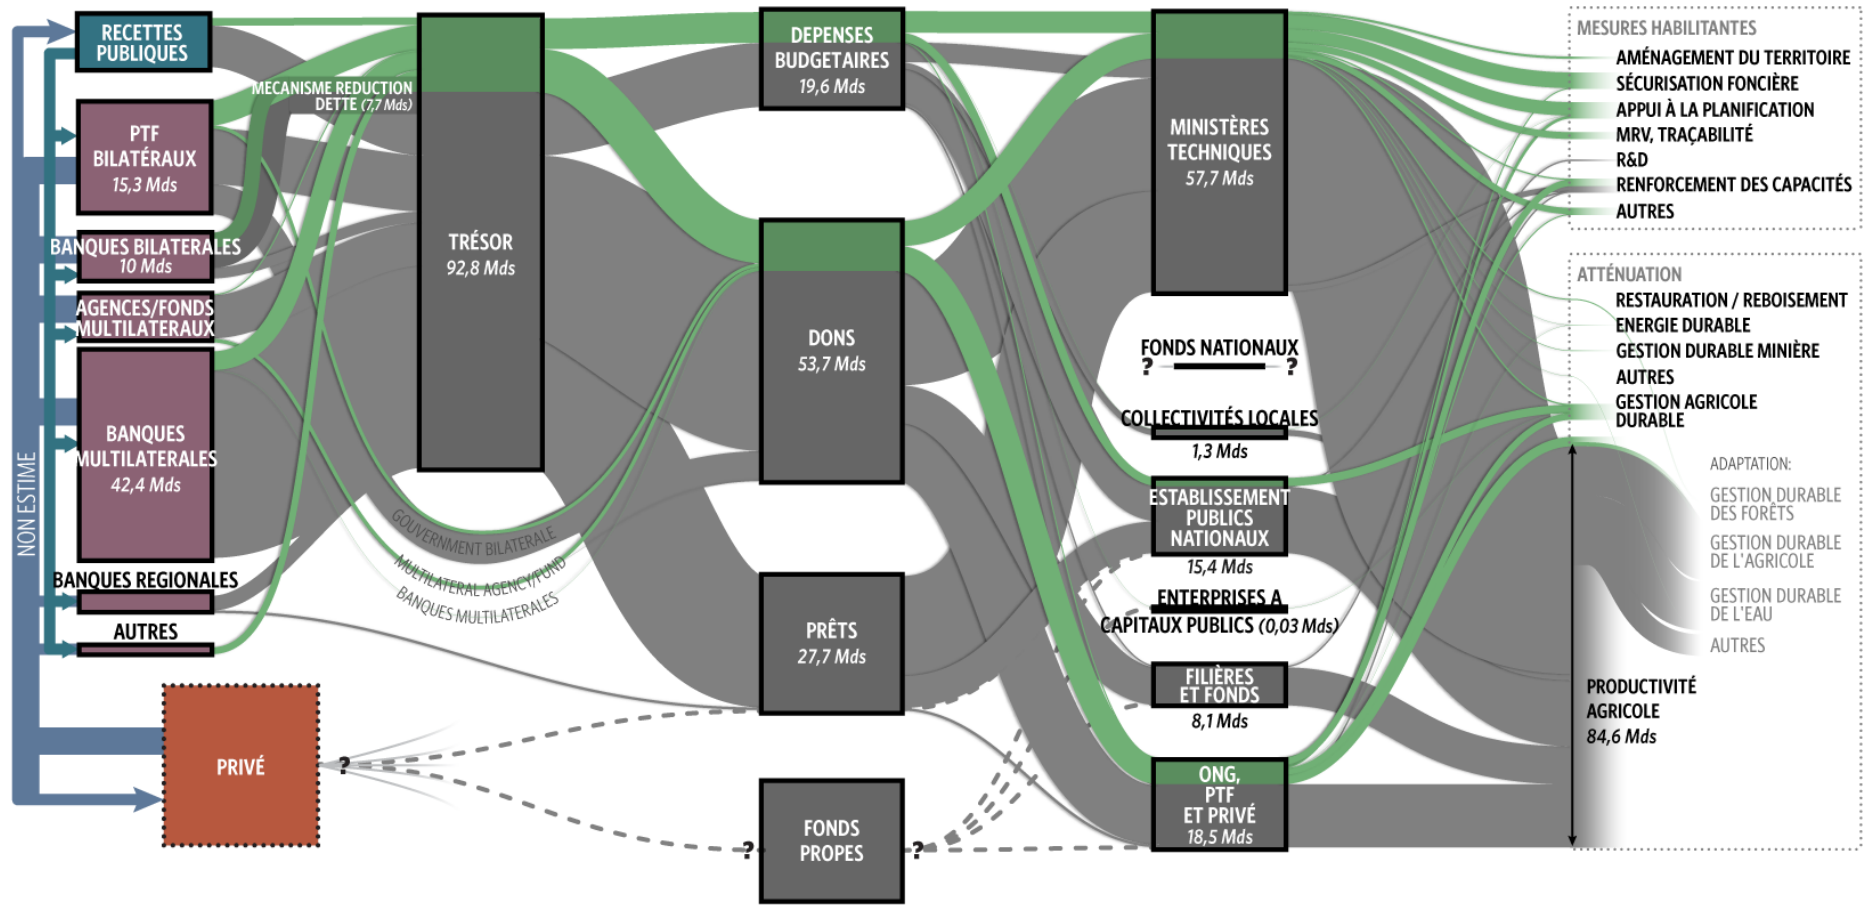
NON ESTIME

RECETTES PUBLIQUES

PTF BILATÉRAUX
15,3 Mds

BANQUES BILATERALES
10 Mds

AGENCES/FONDS MULTILATERAUX

BANQUES MULTILATERALES
42,4 Mds

BANQUES REGIONALES

AUTRES

PRIVÉ

?

MECANISME REDUCTION DETTE (7,7 Mds)

TRÉSOR
92,8 Mds

GOUVERNMENT BILATERALE

MULTILATERAL AGENCY/FUND

BANQUES MULTILATERALES

DEPENSES BUDGETAIRES
19,6 Mds

DONS
53,7 Mds

PRÊTS
27,7 Mds

?

FONDS PROPES

?

MINISTÈRES TECHNIQUES
57,7 Mds

FONDS NATIONAUX
? ?

COLLECTIVITÉS LOCALES
1,3 Mds

ESTABLISSEMENT PUBLICS NATIONAUX
15,4 Mds

ENTERPRISES A CAPITAUX PUBLICS (0,03 Mds)

FILIÈRES ET FONDS
8,1 Mds

ONG, PTF ET PRIVÉ
18,5 Mds

MESURES HABILITANTES
AMÉNAGEMENT DU TERRITOIRE
SÉCURISATION FONCIÈRE
APPUI À LA PLANIFICATION
MRV, TRAÇABILITÉ
R&D
RENFORCEMENT DES CAPACITÉS
AUTRES

ATTÉNUATION
RESTAURATION / REBOISEMENT
ENERGIE DURABLE
GESTION DURABLE MINIÈRE
AUTRES
GESTION AGRICOLE DURABLE

ADAPTATION:
GESTION DURABLE DES FORÊTS
GESTION DURABLE DE L'AGRICOLE
GESTION DURABLE DE L'EAU
AUTRES

PRODUCTIVITÉ AGRICOLE
84,6 Mds